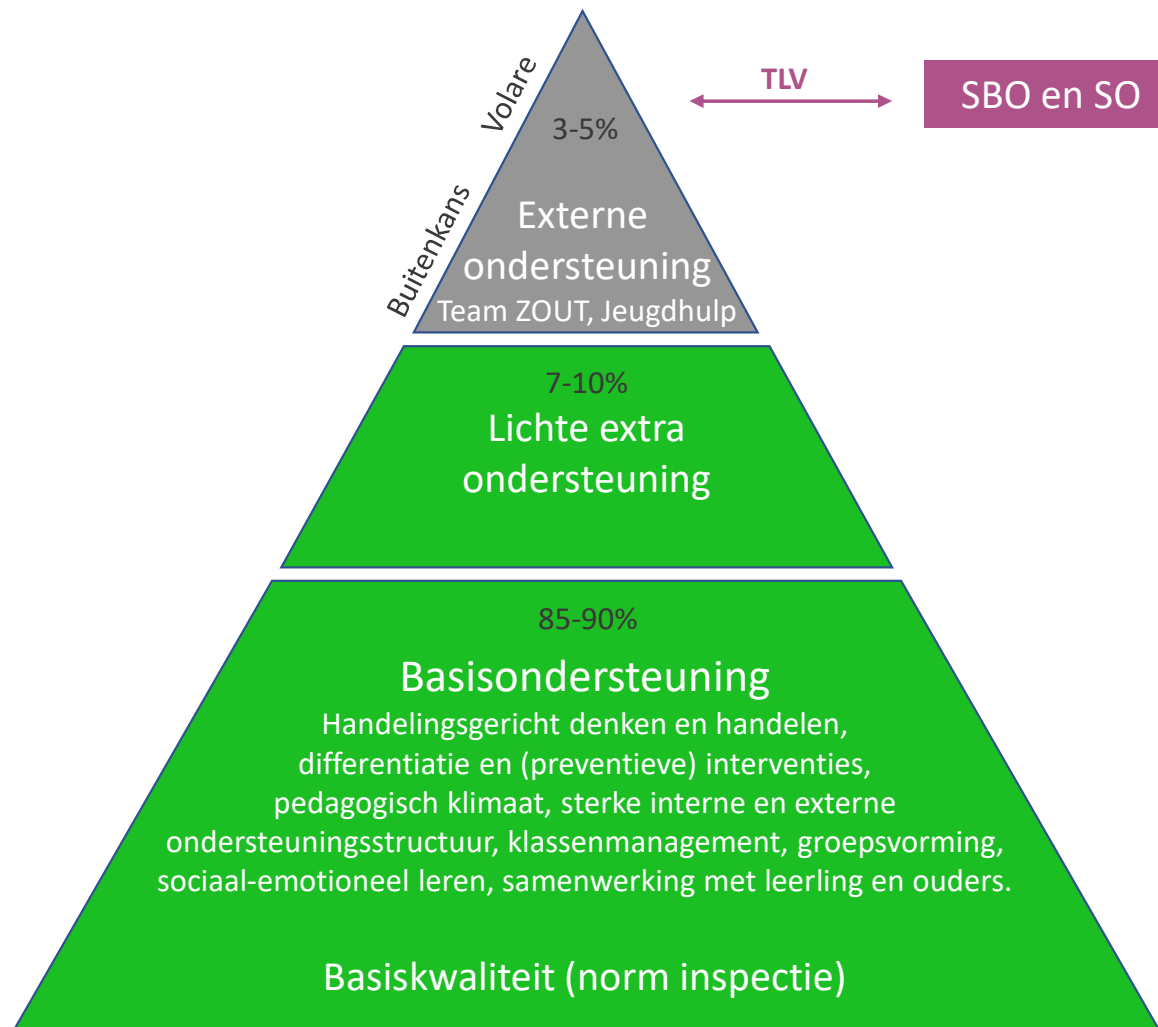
Volare

Buitenkans

3-5%

Externe ondersteuning
Team ZOUT, Jeugdhulp

TLV

SBO en SO

7-10%
Lichte extra ondersteuning

85-90%
Basisondersteuning
Handelingsgericht denken en handelen, differentiatie en (preventieve) interventies, pedagogisch klimaat, sterke interne en externe ondersteuningsstructuur, klassenmanagement, groepsvorming, sociaal-emotioneel leren, samenwerking met leerling en ouders.

Basiskwaliteit (norm inspectie)